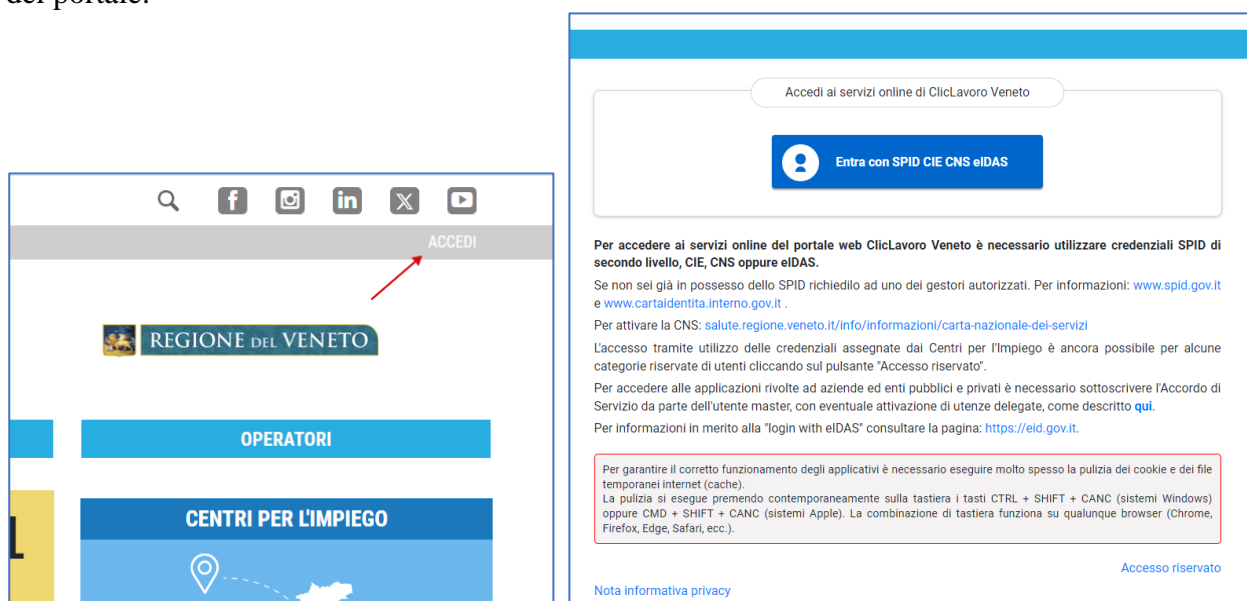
del portale.

ACCEDI

REGIONE DEL VENETO

OPERATORI

CENTRI PER L'IMPIEGO

L

Accedi ai servizi online di ClicLavoro Veneto

Entra con SPID CIE CNS eIDAS

Per accedere ai servizi online del portale web ClicLavoro Veneto è necessario utilizzare credenziali SPID di secondo livello, CIE, CNS oppure eIDAS.

Se non sei già in possesso dello SPID richiedilo ad uno dei gestori autorizzati. Per informazioni: www.spid.gov.it e www.cartaidentita.interno.gov.it .

Per attivare la CNS: salute.regione.veneto.it/info/informazioni/carta-nazionale-dei-servizi

L'accesso tramite utilizzo delle credenziali assegnate dai Centri per l'Impiego è ancora possibile per alcune categorie riservate di utenti cliccando sul pulsante "Accesso riservato".

Per accedere alle applicazioni rivolte ad aziende ed enti pubblici e privati è necessario sottoscrivere l'Accordo di Servizio da parte dell'utente master, con eventuale attivazione di utenze delegate, come descritto qui.

Per informazioni in merito alla "login with eIDAS" consultare la pagina: https://eid.gov.it.

Per garantire il corretto funzionamento degli applicativi è necessario eseguire molto spesso la pulizia dei cookie e dei file temporanei internet (cache).
La pulizia si esegue premendo contemporaneamente sulla tastiera i tasti CTRL + SHIFT + CANC (sistemi Windows) oppure CMD + SHIFT + CANC (sistemi Apple). La combinazione di tastiera funziona su qualunque browser (Chrome, Firefox, Edge, Safari, ecc.).

Accesso riservato

Nota informativa privacy